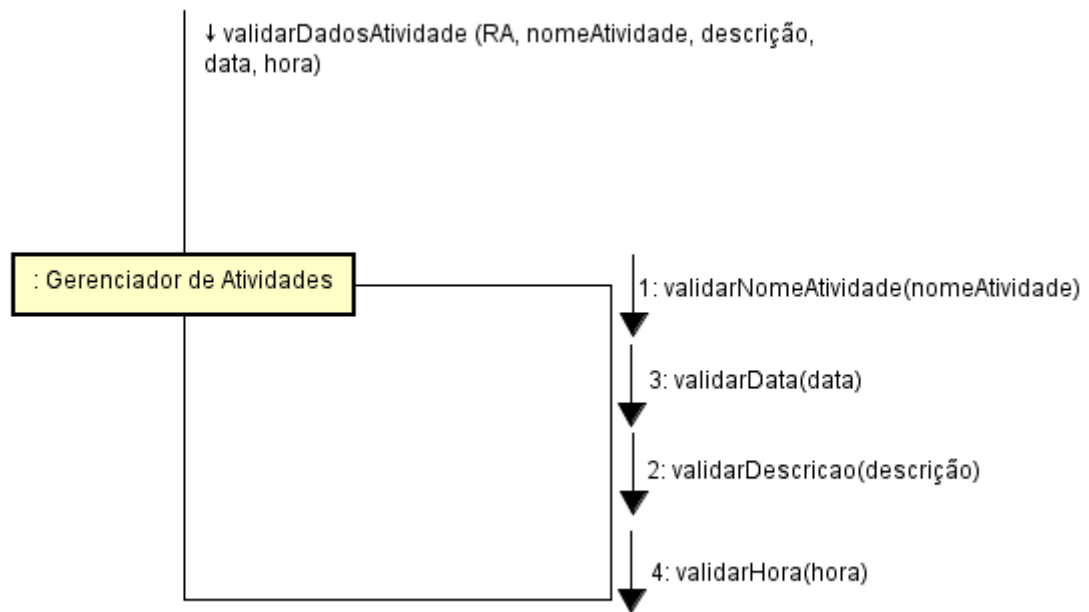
↓ validarDadosAtividade (RA, nomeAtividade, descrição, data, hora)

: Gerenciador de Atividades

1: validarNomeAtividade(nomeAtividade)

3: validarData(data)

2: validarDescricao(descrição)

4: validarHora(hora)